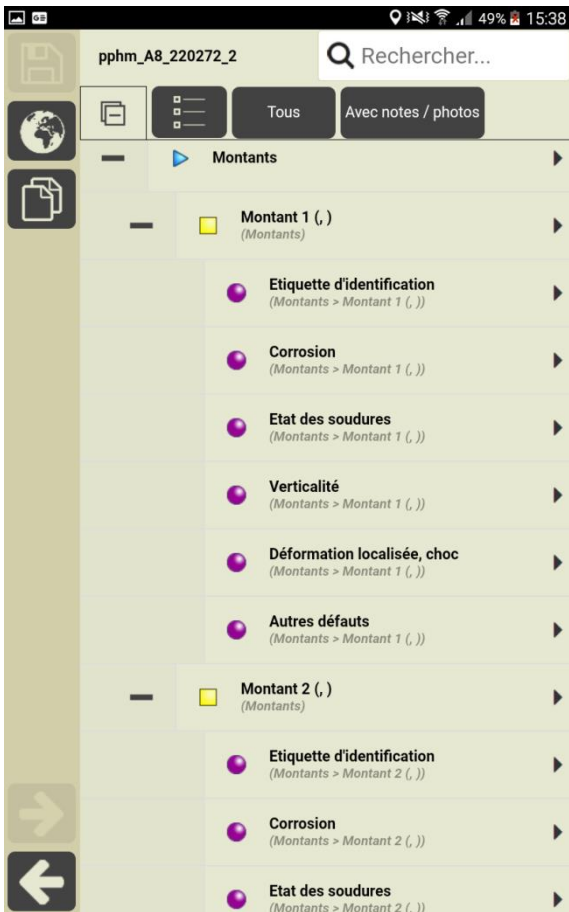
49% 15:38

pphm_A8_220272_2

Rechercher...

Tous

Avec notes / photos

Montants

Montant 1 (, )
(Montants)

Etiquette d'identification
(Montants > Montant 1 (, ))

Corrosion
(Montants > Montant 1 (, ))

Etat des soudures
(Montants > Montant 1 (, ))

Verticalité
(Montants > Montant 1 (, ))

Déformation localisée, choc
(Montants > Montant 1 (, ))

Autres défauts
(Montants > Montant 1 (, ))

Montant 2 (, )
(Montants)

Etiquette d'identification
(Montants > Montant 2 (, ))

Corrosion
(Montants > Montant 2 (, ))

Etat des soudures
(Montants > Montant 2 (, ))